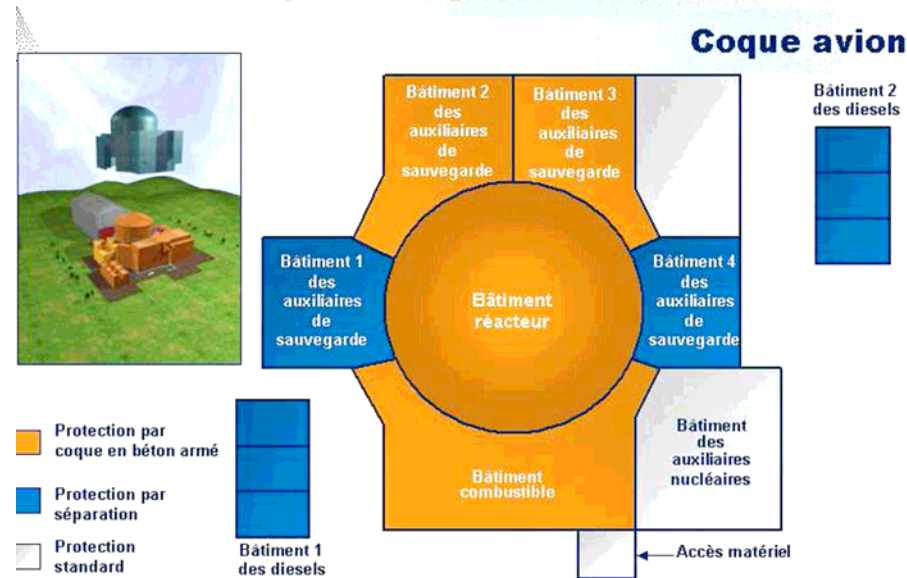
Coque avion

Bâtiment 2 des auxiliaires de sauvegarde

Bâtiment 3 des auxiliaires de sauvegarde

Bâtiment 2 des diesels

Bâtiment 1 des auxiliaires de sauvegarde

Bâtiment réacteur

Bâtiment 4 des auxiliaires de sauvegarde

Protection par coque en béton armé

Protection par séparation

Protection standard

Bâtiment combustible

Bâtiment des auxiliaires nucléaires

Bâtiment 1 des diesels

Accès matériel